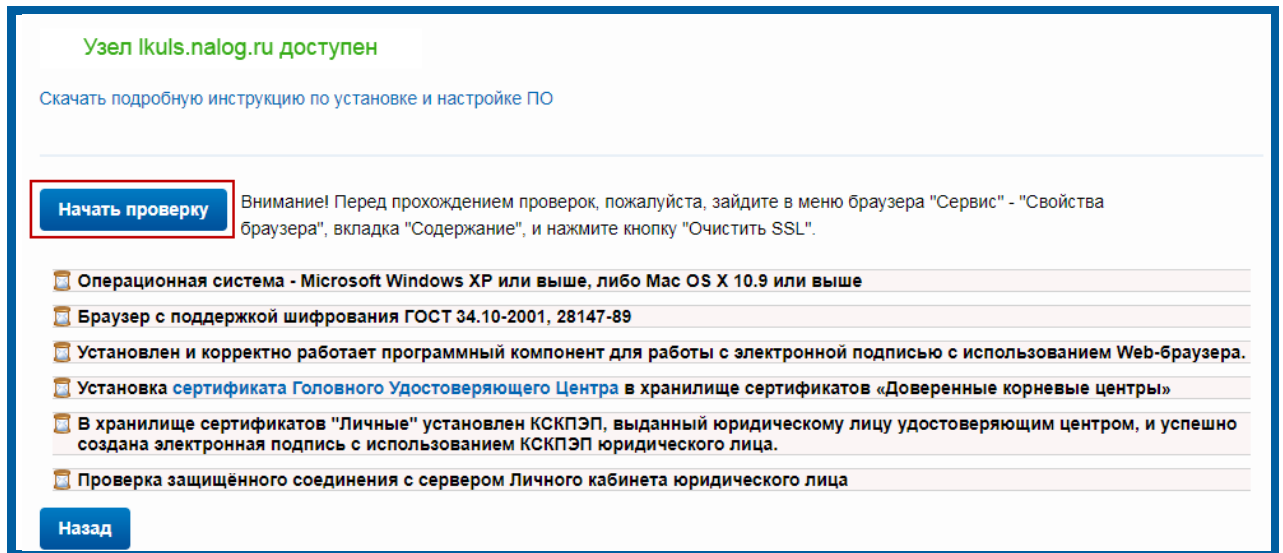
Узел lkuls.nalog.ru доступен

Скачать подробную инструкцию по установке и настройке ПО

Начать проверку

Внимание! Перед прохождением проверок, пожалуйста, зайдите в меню браузера "Сервис" - "Свойства браузера", вкладка "Содержание", и нажмите кнопку "Очистить SSL".

Операционная система - Microsoft Windows XP или выше, либо Mac OS X 10.9 или выше

Браузер с поддержкой шифрования ГОСТ 34.10-2001, 28147-89

Установлен и корректно работает программный компонент для работы с электронной подписью с использованием Web-браузера.

Установка сертификата Головного Удостоверяющего Центра в хранилище сертификатов «Доверенные корневые центры»

В хранилище сертификатов "Личные" установлен КСКПЭП, выданный юридическому лицу удостоверяющим центром, и успешно создана электронная подпись с использованием КСКПЭП юридического лица.

Проверка защищённого соединения с сервером Личного кабинета юридического лица

Назад